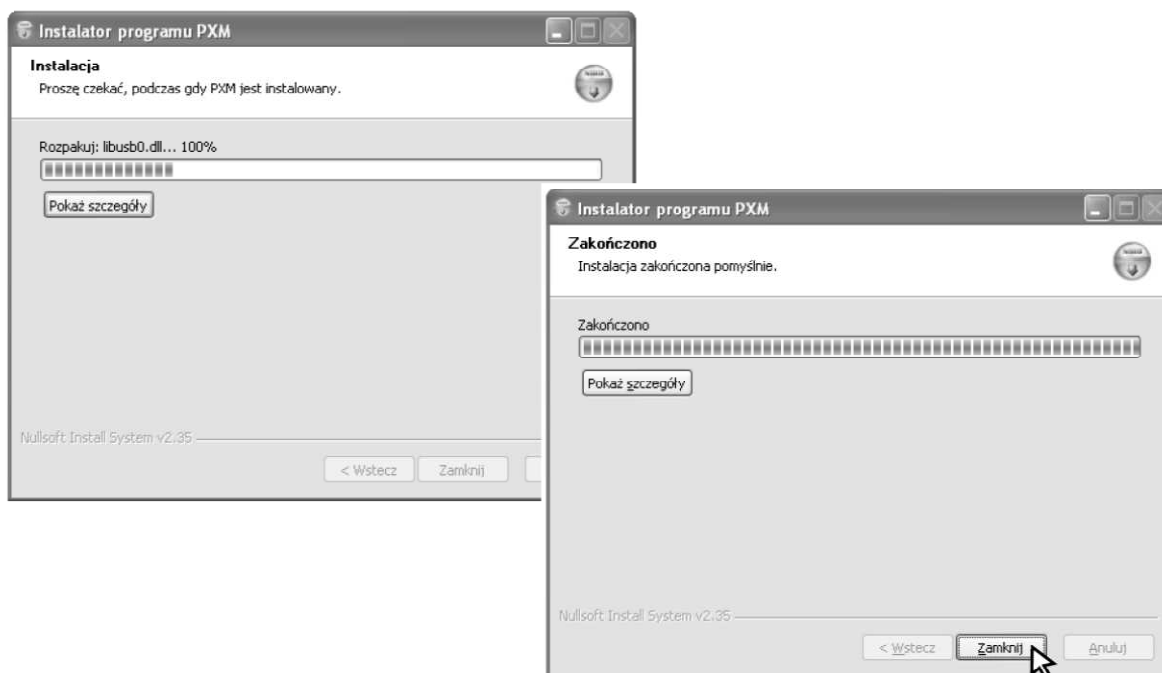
Instalator programu PXM

Instalacja
Proszę czekać, podczas gdy PXM jest instalowany.

Rozpakuj: libusb0.dll... 100%

Pokaż szczegóły

Nullsoft Install System v2.35

< Wstecz Zamknij

Instalator programu PXM

Zakończono
Instalacja zakończona pomyślnie.

Zakończono

Pokaż szczegóły

Nullsoft Install System v2.35

< Wstecz Zamknij Anuluj